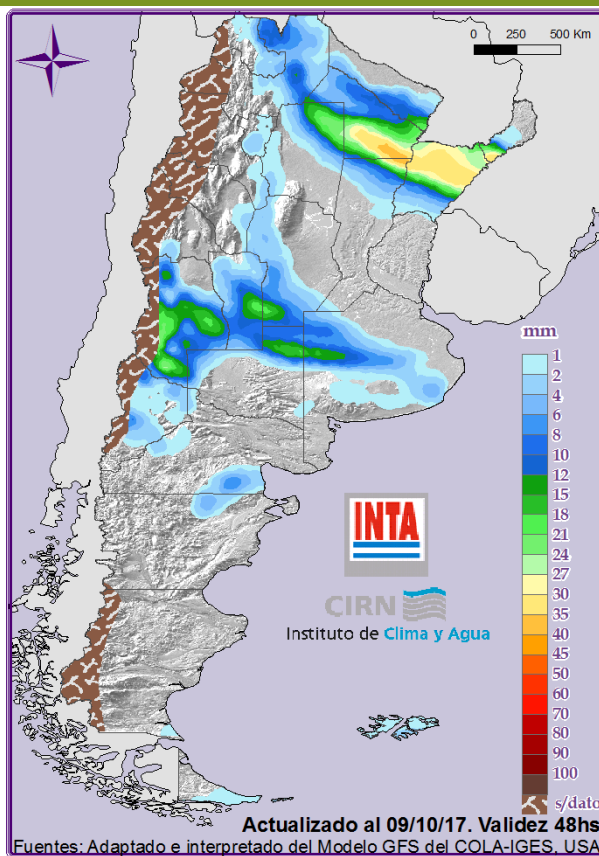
0 250 500 Km

mm
1
2
4
6
8
10
12
15
18
21
24
27
30
35
40
45
50
60
70
80
90
100
s/dato

INTA

CIRN
Instituto de Clima y Agua

Actualizado al 09/10/17. Validez 48hs
Fuentes: Adaptado e interpretado del Modelo GFS del COLA-IGES, USA